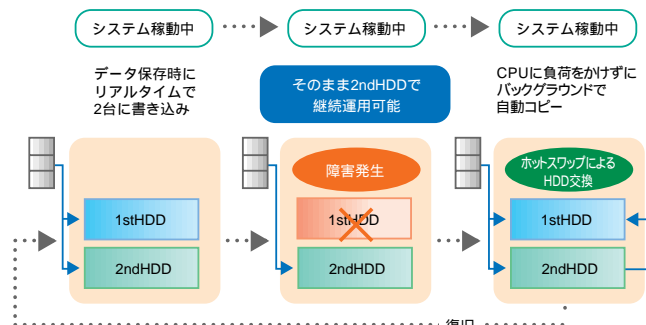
システム稼動中

システム稼動中

システム稼動中

データ保存時にリアルタイムで2台に書き込み

そのまま2ndHDDで継続運用可能

CPUに負荷をかけずにバックグラウンドで自動コピー

1stHDD

2ndHDD

障害発生

1stHDD

2ndHDD

ホットスワップによるHDD交換

1stHDD

2ndHDD

復旧